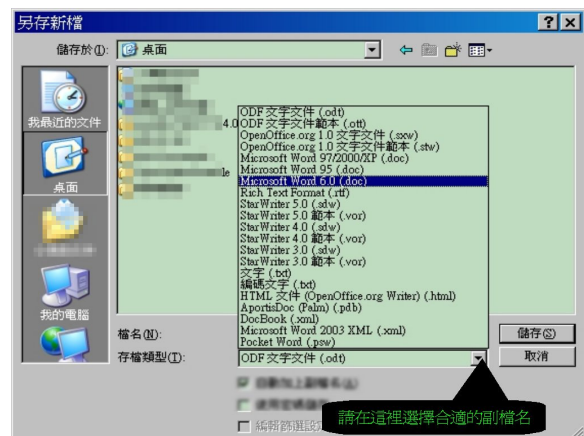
另存新檔

?X

儲存於(I): 桌面

我最近的文件

桌面

我的電腦

4.0

le

ODF 文字文件 (.odt)
ODF 文字文件範本 (.ott)
OpenOffice.org 1.0 文字文件 (.sxw)
OpenOffice.org 1.0 文字文件範本 (.stw)
Microsoft Word 97/2000/XP (.doc)
Microsoft Word 95 (.doc)
Microsoft Word 6.0 (.doc)
Rich Text Format (.rtf)
StarWriter 5.0 (.sdw)
StarWriter 5.0 範本 (.vor)
StarWriter 4.0 (.sdw)
StarWriter 4.0 範本 (.vor)
StarWriter 3.0 (.sdw)
StarWriter 3.0 範本 (.vor)
文字 (.txt)
編碼文字 (.txt)
HTML 文件 (OpenOffice.org Writer) (.html)
AportisDoc (Palm) (.pdb)
DocBook (.xml)
Microsoft Word 2003 XML (.xml)
Pocket Word (.psw)

檔名(N):

存檔類型(T): ODF 文字文件 (.odt)

儲存(S)

取消

自動加上副檔名(A)

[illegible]

編輯篩選設定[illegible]

請在這裡選擇合適的副檔名